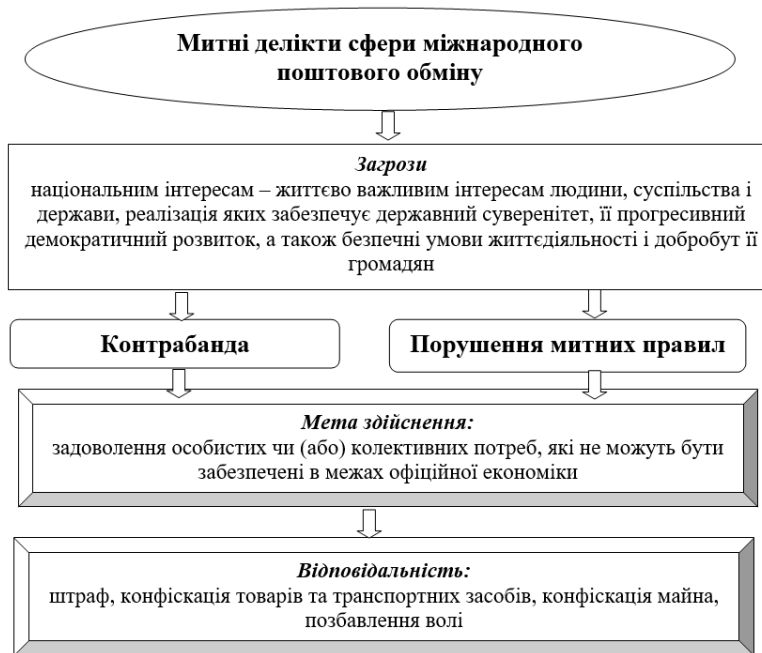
Митні делікти сфери міжнародного поштового обміну

Загрози
національним інтересам – життєво важливим інтересам людини, суспільства і держави, реалізація яких забезпечує державний суверенітет, її прогресивний демократичний розвиток, а також безпечні умови життєдіяльності і добробут її громадян

Контрабанда

Порушення митних правил

Мета здійснення:
задоволення особистих чи (або) колективних потреб, які не можуть бути забезпечені в межах офіційної економіки

Відповідальність:
штраф, конфіскація товарів та транспортних засобів, конфіскація майна, позбавлення волі